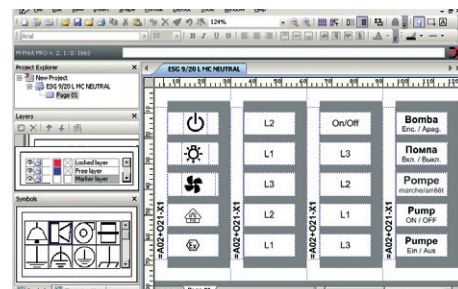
124%

Arial

M-Print PRO v. 2. 1. 0. 1562

Project Explorer

New Project

ESG 9/20 L MC NEUTRAL

Page 01

Layers

Locked layer

Free layer

Marker layer

Symbols

ESG 9/20 L MC NEUTRAL

L2

L1

L3

L2

L1

=A02+O21-X1

On/Off

L3

L2

L1

L3

=A02+O21-X1

=A02+O21-X1

=A02+O21-X1

Bomba
Enc. / Apag.

Помпа
Вкл. / Выкл.

Pompe
marche/arrêt

Pump
ON / OFF

Pumpe
Ein / Aus